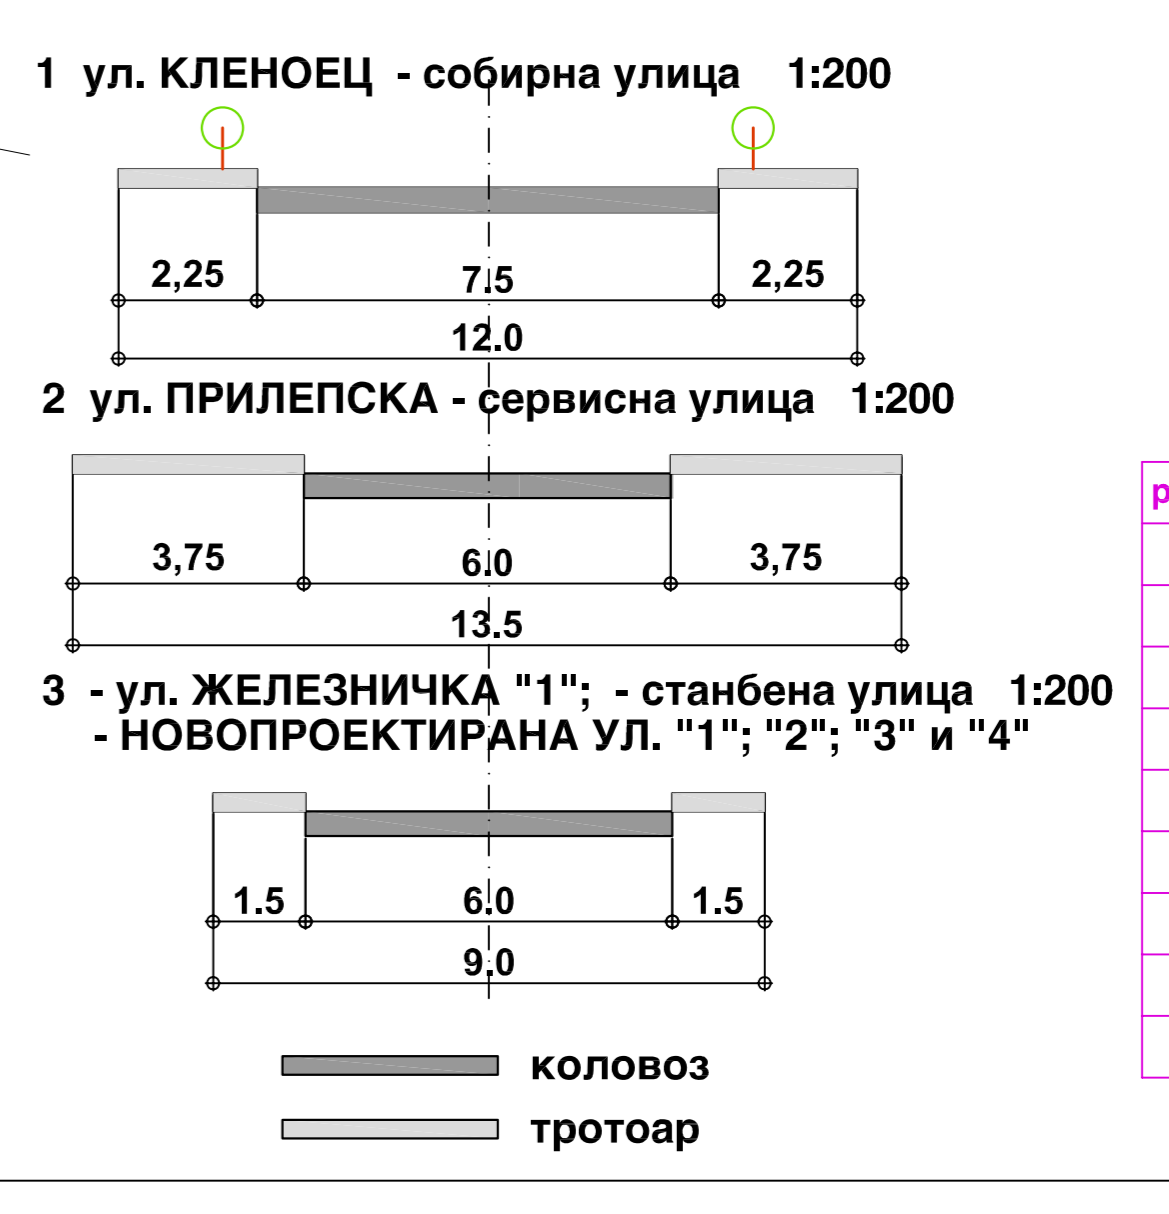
1 ул. КЛЕНОЕЦ - собирна улица 1:200

2,25

7.5

2,25

12.0

2 ул. ПРИЛЕПСКА - сервисна улица 1:200

3,75

6.0

3,75

13.5

3 - ул. ЖЕЛЕЗНИЧКА "1"; - станбена улица 1:200
- НОВОПРОЕКТИРАНА УЛ. "1"; "2"; "3" и "4"

1.5

6.0

1.5

9.0

коловоз

тротоар

р